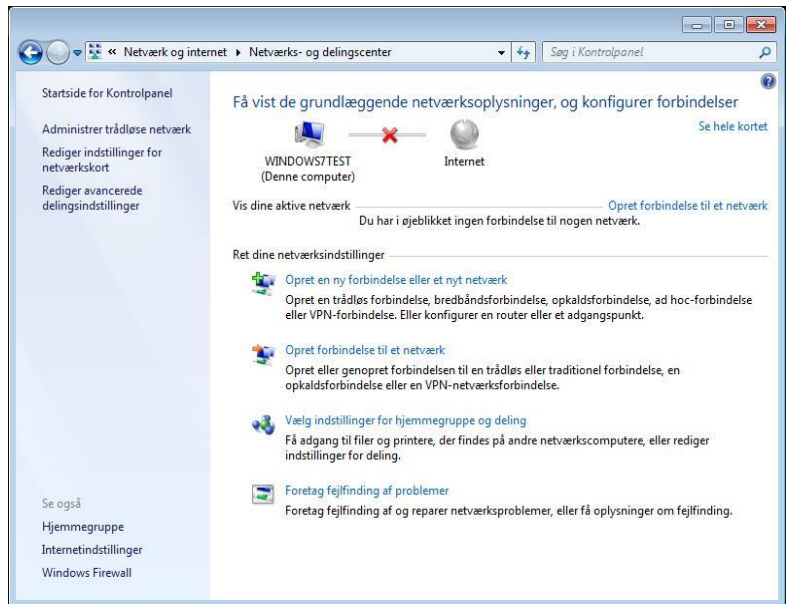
« Netværk og internet ▸ Netværks- og delingscenter

Søg i Kontrolpanel

Startside for Kontrolpanel

Administrer trådløse netværk

Rediger indstillinger for netværkskort

Rediger avancerede delingsindstillinger

Få vist de grundlæggende netværksoplysninger, og konfigurer forbindelser

Se hele kortet

WINDOWS7TEST (Denne computer)

Internet

Vis dine aktive netværk

Opret forbindelse til et netværk

Du har i øjeblikket ingen forbindelse til nogen netværk.

Ret dine netværksindstillinger

Opret en ny forbindelse eller et nyt netværk

Opret en trådløs forbindelse, bredbåndsforbindelse, opkaldsforbindelse, ad hoc-forbindelse eller VPN-forbindelse. Eller konfigurer en router eller et adgangspunkt.

Opret forbindelse til et netværk

Opret eller genopret forbindelsen til en trådløs eller traditionel forbindelse, en opkaldsforbindelse eller en VPN-netværksforbindelse.

Vælg indstillinger for hjemmegruppe og deling

Få adgang til filer og printere, der findes på andre netværkscomputere, eller rediger indstillinger for deling.

Foretag fejlfinding af problemer

Foretag fejlfinding af og reparer netværksproblemer, eller få oplysninger om fejlfinding.

Se også

Hjemmegruppe

Internetindstillinger

Windows Firewall